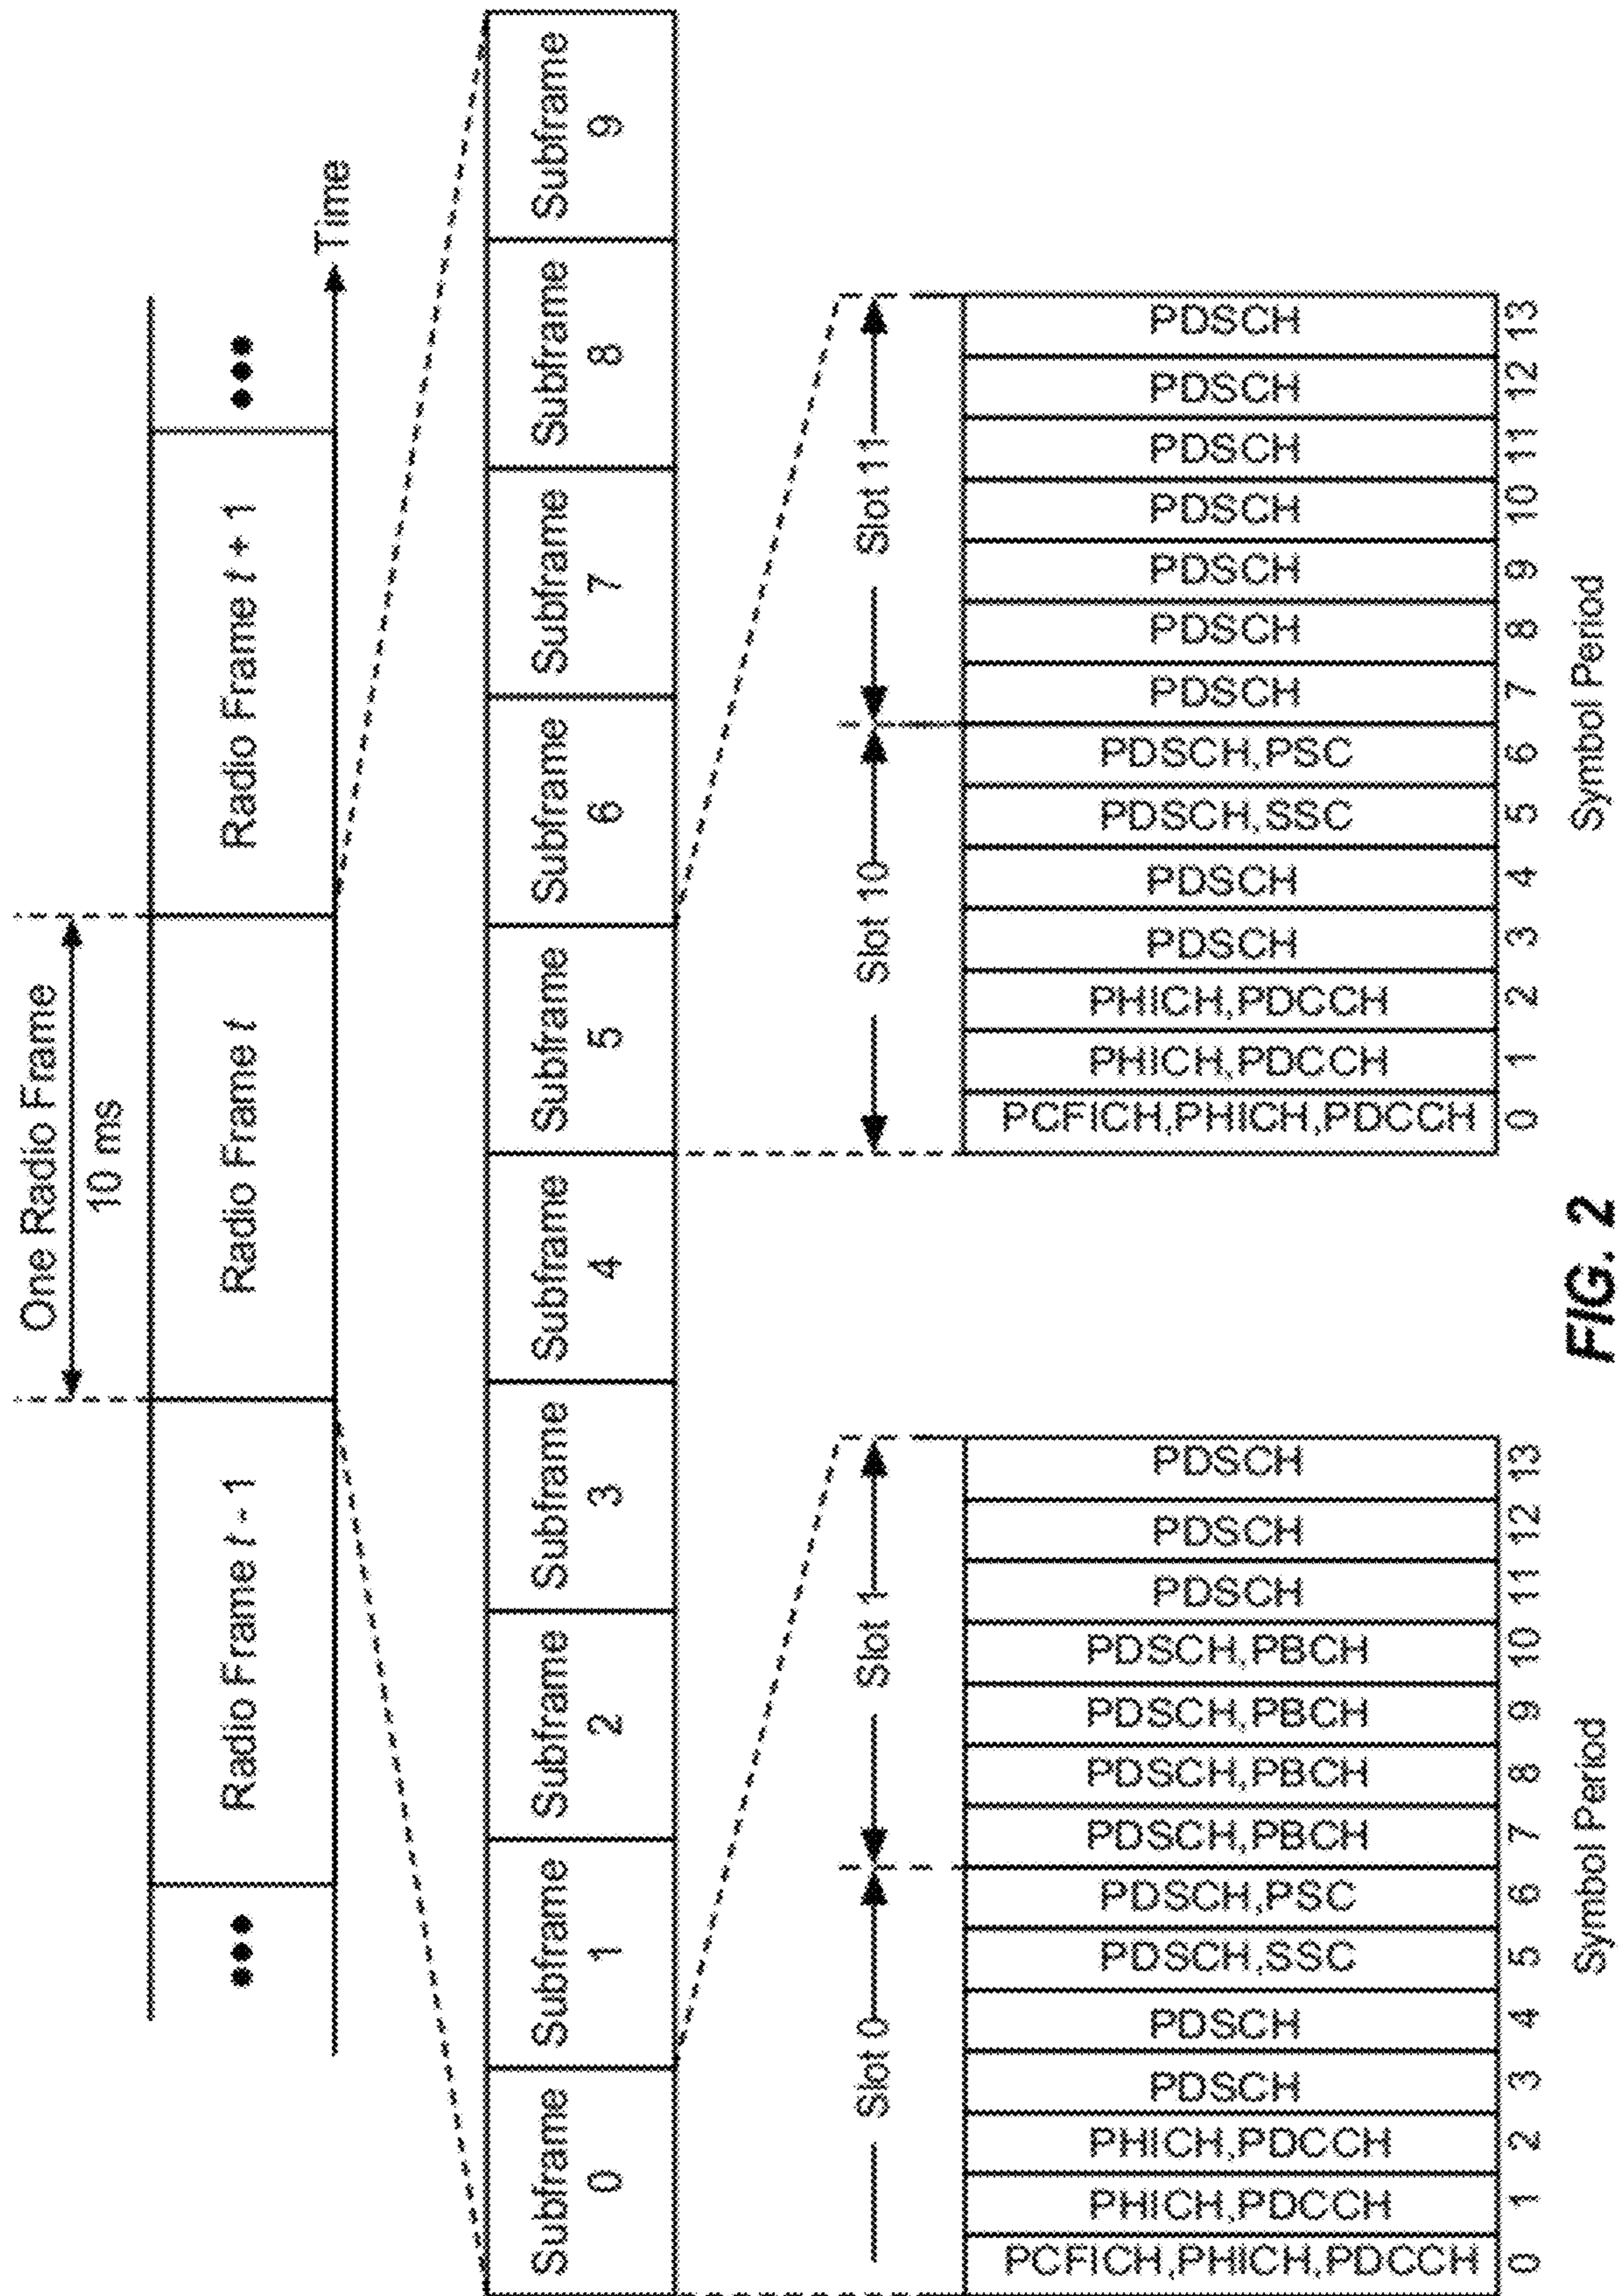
One Radio Frame
10 ms

•••
Radio Frame $t-1$
Radio Frame $t$
Radio Frame $t+1$
•••
Time

| Subframe 0 | Subframe 1 | Subframe 2 | Subframe 3 | Subframe 4 | Subframe 5 | Subframe 6 | Subframe 7 | Subframe 8 | Subframe 9 |
|---|---|---|---|---|---|---|---|---|---|

Slot 0
Slot 1

| Symbol Period | |
|---|---|
| 0 | PCFICH,PHICH,PDCCH |
| 1 | PHICH,PDCCH |
| 2 | PHICH,PDCCH |
| 3 | PDSCH |
| 4 | PDSCH |
| 5 | PDSCH,SSC |
| 6 | PDSCH,PSC |
| 7 | PDSCH,PBCH |
| 8 | PDSCH,PBCH |
| 9 | PDSCH,PBCH |
| 10 | PDSCH,PBCH |
| 11 | PDSCH |
| 12 | PDSCH |
| 13 | PDSCH |

Symbol Period

Slot 10
Slot 11

| Symbol Period | |
|---|---|
| 0 | PCFICH,PHICH,PDCCH |
| 1 | PHICH,PDCCH |
| 2 | PHICH,PDCCH |
| 3 | PDSCH |
| 4 | PDSCH |
| 5 | PDSCH,SSC |
| 6 | PDSCH,PSC |
| 7 | PDSCH |
| 8 | PDSCH |
| 9 | PDSCH |
| 10 | PDSCH |
| 11 | PDSCH |
| 12 | PDSCH |
| 13 | PDSCH |

Symbol Period

FIG. 2